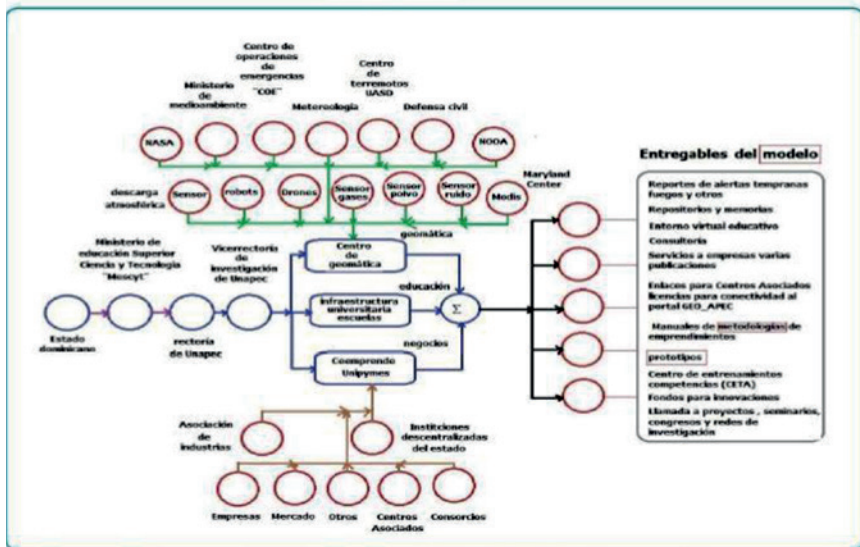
Centro de operaciones de emergencias "COE"

Ministerio de medioambiente

Centro de terremotos UASD

Meterologia

Defensa civil

NASA

NOOA

Maryland Center

descarga atmosférica

Sensor

robots

Drones

Sensor gases

Sensor polvo

Sensor ruido

Modis

geomática

Ministerio de educación Superior Ciencia y Tecnología "Mescyt"

Vicerrectoria de investigación de Unapec

Centro de geomática

educación

Infraestructura universitaria escuelas

$\Sigma$

Estado dominicano

rectoría de Unapec

negocios

Ceemprende Unipymes

Asociación de industrias

Insticiones descentralizadas del estado

Empresas

Mercado

Otros

Centros Asociados

Consorcios

Entregables del modelo

Reportes de alertas tempranas fuegos y otros

Repositorios y memorias

Entorno virtual educativo

Consultoria

Servicios a empresas varias publicaciones

Enlaces para Centros Asociados licencias para conectividad al portal GEO_APEC

Manuales de metodologías de emprendimientos

prototipos

Centro de entrenamientos competencias (CETA)

Fondos para innovaciones

Llamada a proyectos , seminarios, congresos y redes de investigación